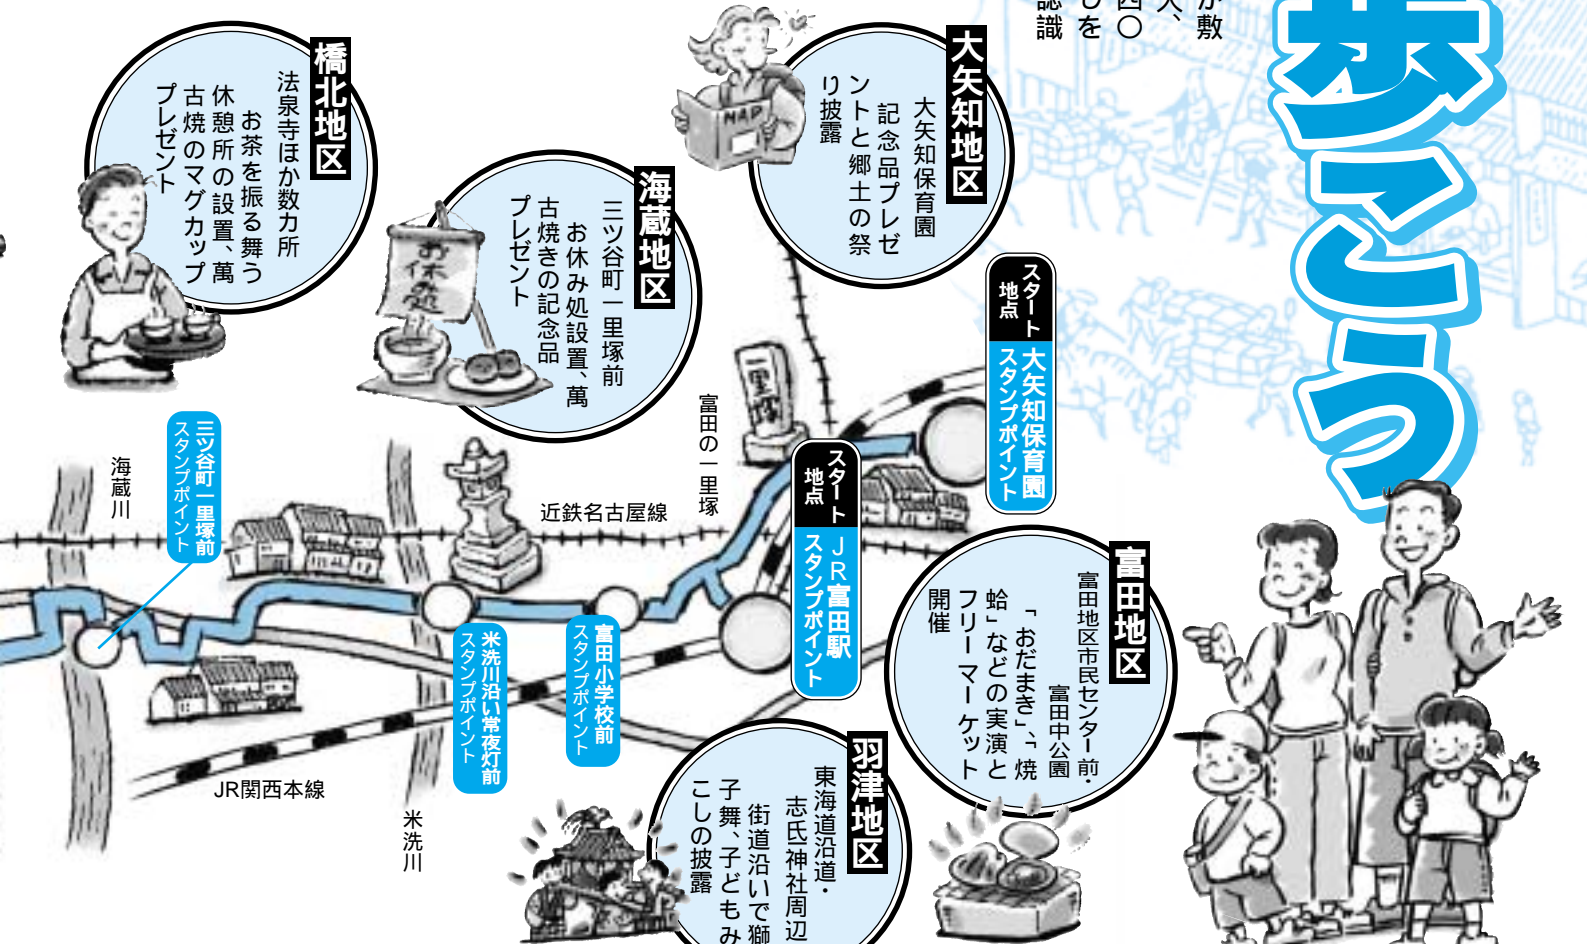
橋北地区
法泉寺ほか数カ所
お茶を振る舞う
休憩所の設置、萬
古焼のマグカップ
プレゼント

海蔵地区
三ツ谷町一里塚前
お休み処設置、萬
古焼きの記念品
プレゼント

大矢知地区
大矢知保育園
記念品プレゼ
ントと郷土の祭
り披露

お休処

MAP

スタート地点
大矢知保育園
スタンプポイント

歩こう

が敷
人、
四〇
しを
認識

富田の一里塚

一里塚

近鉄名古屋線

海蔵川

三ツ谷町一里塚前
スタンプポイント

スタート地点
JR富田駅
スタンプポイント

富田地区
富田地区市民センター前・
富田中公園
「おだまき」、「焼
蛤」などの実演と
フリーマーケット
開催

富田小学校前
スタンプポイント

米洗川沿い常夜灯前
スタンプポイント

JR関西本線

米洗川

羽津地区
東海道沿道・
志氏神社周辺
街道沿いで獅
子舞、子どもみ
こしの披露